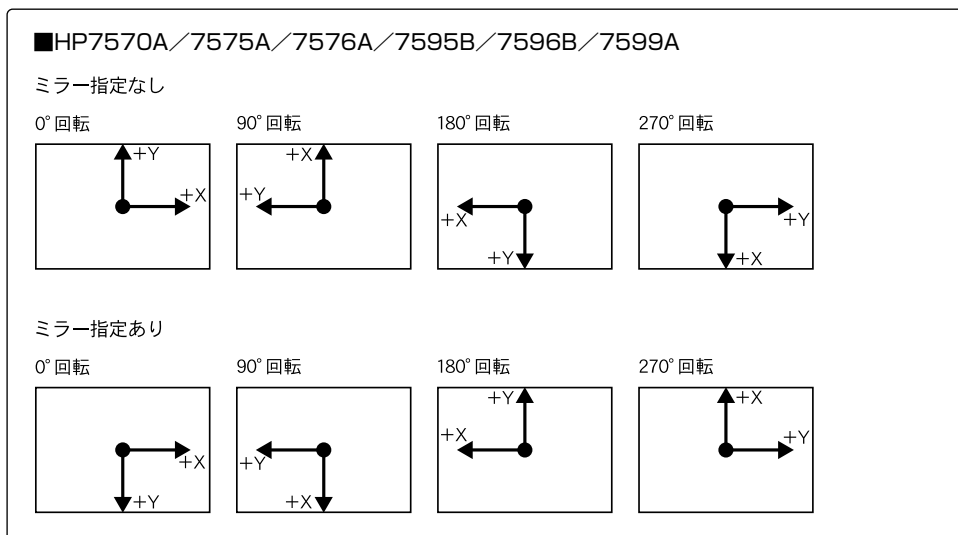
■HP7570A／7575A／7576A／7595B／7596B／7599A

ミラー指定なし

0°回転

+Y
+X

90°回転

+X
+Y

180°回転

+X
+Y

270°回転

+Y
+X

ミラー指定あり

0°回転

+X
+Y

90°回転

+Y
+X

180°回転

+Y
+X

270°回転

+X
+Y